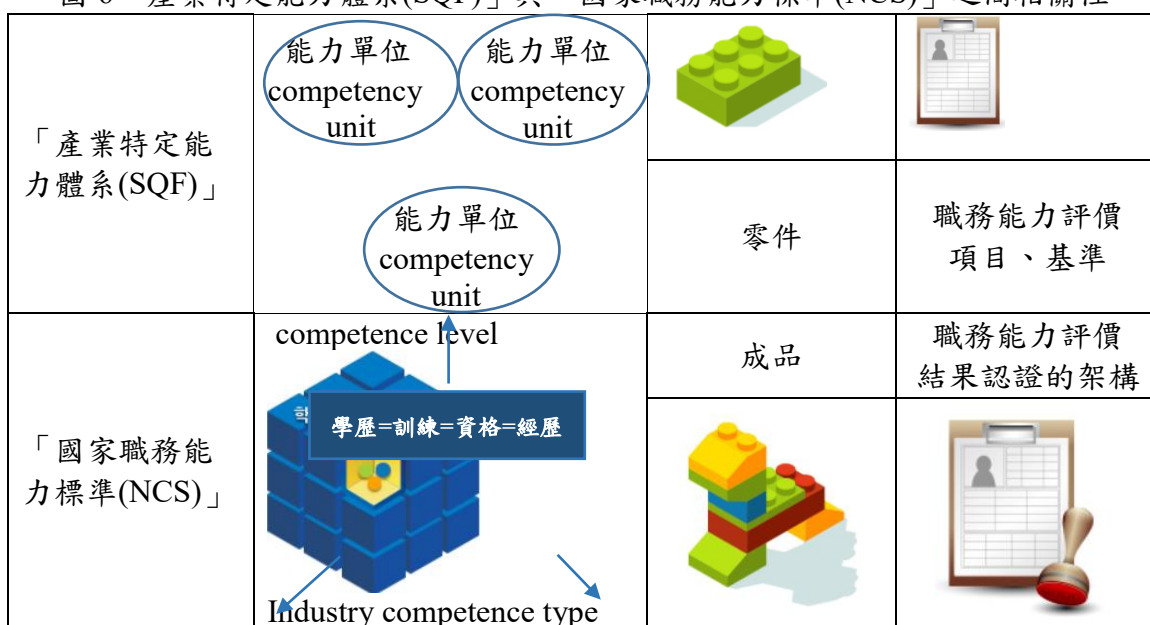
圖 6 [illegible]產業特定能力體系(SQF)」與「國家職務能力標準(NCS)」之間相關性

| | | | |
|---|---|---|---|
| 「產業特定能力體系(SQF)」 | 能力單位 competency unit<br>能力單位 competency unit<br>能力單位 competency unit | | |
| | | 零件 | 職務能力評價項目、基準 |
| 「國家職務能力標準(NCS)」 | competence level<br>學歷=訓練=資格=經歷<br>Industry competence type | 成品 | 職務能力評價結果認證的架構 |